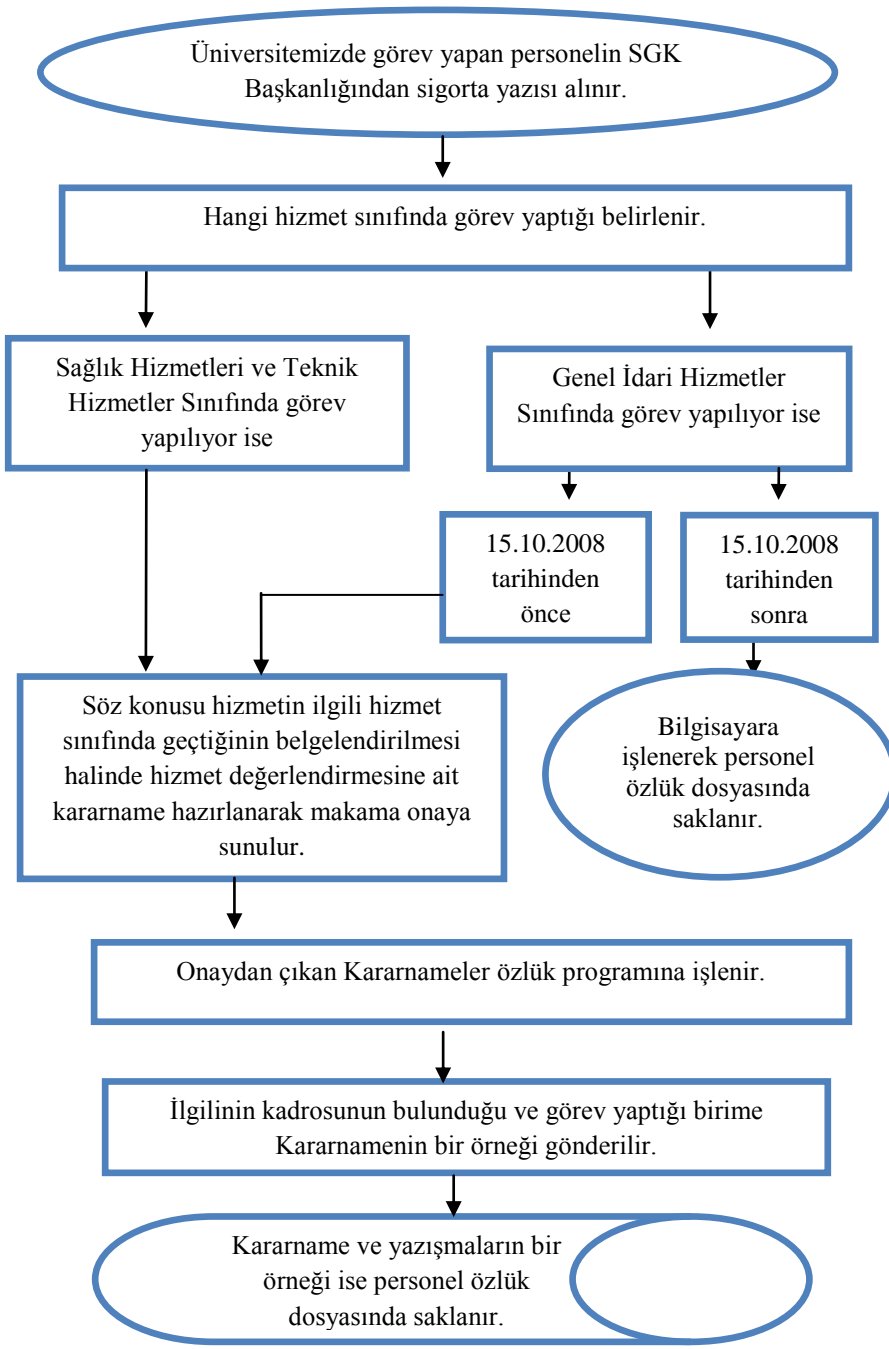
Üniversitemizde görev yapan personelin SGK Başkanlığından sigorta yazısı alınır.

Hangi hizmet sınıfında görev yaptığı belirlenir.

Sağlık Hizmetleri ve Teknik Hizmetler Sınıfında görev yapılıyor ise

Genel İdari Hizmetler Sınıfında görev yapılıyor ise

15.10.2008 tarihinden önce

15.10.2008 tarihinden sonra

Söz konusu hizmetin ilgili hizmet sınıfında geçtiğinin belgelendirilmesi halinde hizmet değerlendirmesine ait kararname hazırlanarak makama onaya sunulur.

Bilgisayara işlenerek personel özlük dosyasında saklanır.

Onaydan çıkan Kararnameler özlük programına işlenir.

İlgilinin kadrosunun bulunduğu ve görev yaptığı birime Kararnamenin bir örneği gönderilir.

Kararname ve yazışmaların bir örneği ise personel özlük dosyasında saklanır.